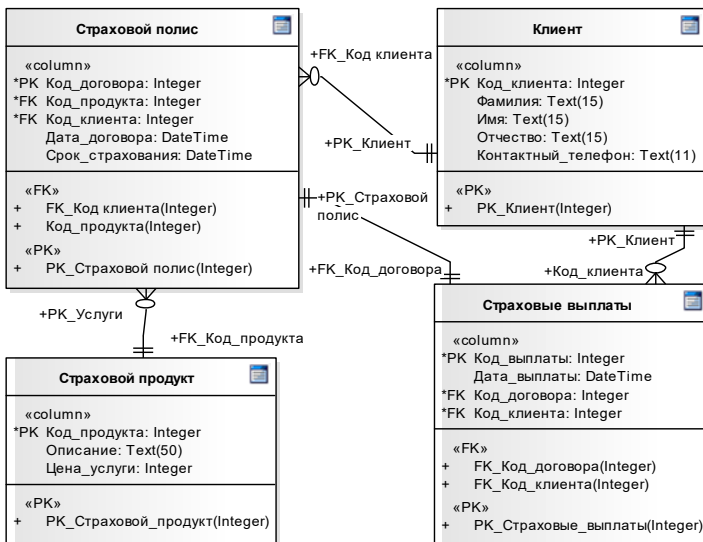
Страховой полис

«column»
*PK Код_договора: Integer
*FK Код_продукта: Integer
*FK Код_клиента: Integer
Дата_договора: DateTime
Срок_страхования: DateTime

«FK»
+ FK_Код клиента(Integer)
+ Код_продукта(Integer)
«PK»
+ PK_Страховой полис(Integer)

+FK_Код клиента

+PK_Клиент

Клиент

«column»
*PK Код_клиента: Integer
Фамилия: Text(15)
Имя: Text(15)
Отчество: Text(15)
Контактный_телефон: Text(11)

«PK»
+ PK_Клиент(Integer)

+PK_Страховой полис

+PK_Клиент

+FK_Код_договора

+Код_клиента

+PK_Услуги

+FK_Код_продукта

Страховые выплаты

«column»
*PK Код_выплаты: Integer
Дата_выплаты: DateTime
*FK Код_договора: Integer
*FK Код_клиента: Integer

«FK»
+ FK_Код_договора(Integer)
+ FK_Код_клиента(Integer)
«PK»
+ PK_Страховые_выплаты(Integer)

Страховой продукт

«column»
*PK Код_продукта: Integer
Описание: Text(50)
Цена_услуги: Integer

«PK»
+ PK_Страховой_продукт(Integer)